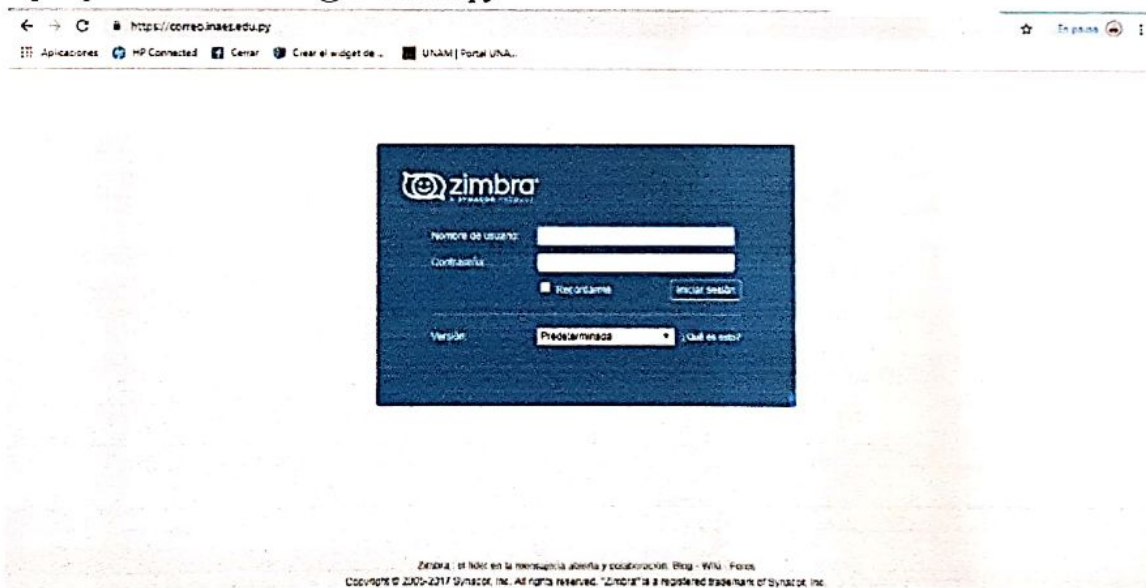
https://correo.inaes.edu.py

Aplicaciones HP Connected Cerrar Crear el widget de ... UNAM | Portal UNA...

En pausa

zimbra
A SYNACOR PRODUCT

Nombre de usuario:

Contraseña:

Recordarme

Iniciar sesión

Versión: Predeterminada ¿Qué es esto?

Zimbra :: el líder en la mensajería abierta y colaboración. Blog - Wiki - Foros
Copyright © 2005-2017 Synacor, Inc. All rights reserved. "Zimbra" is a registered trademark of Synacor, Inc.